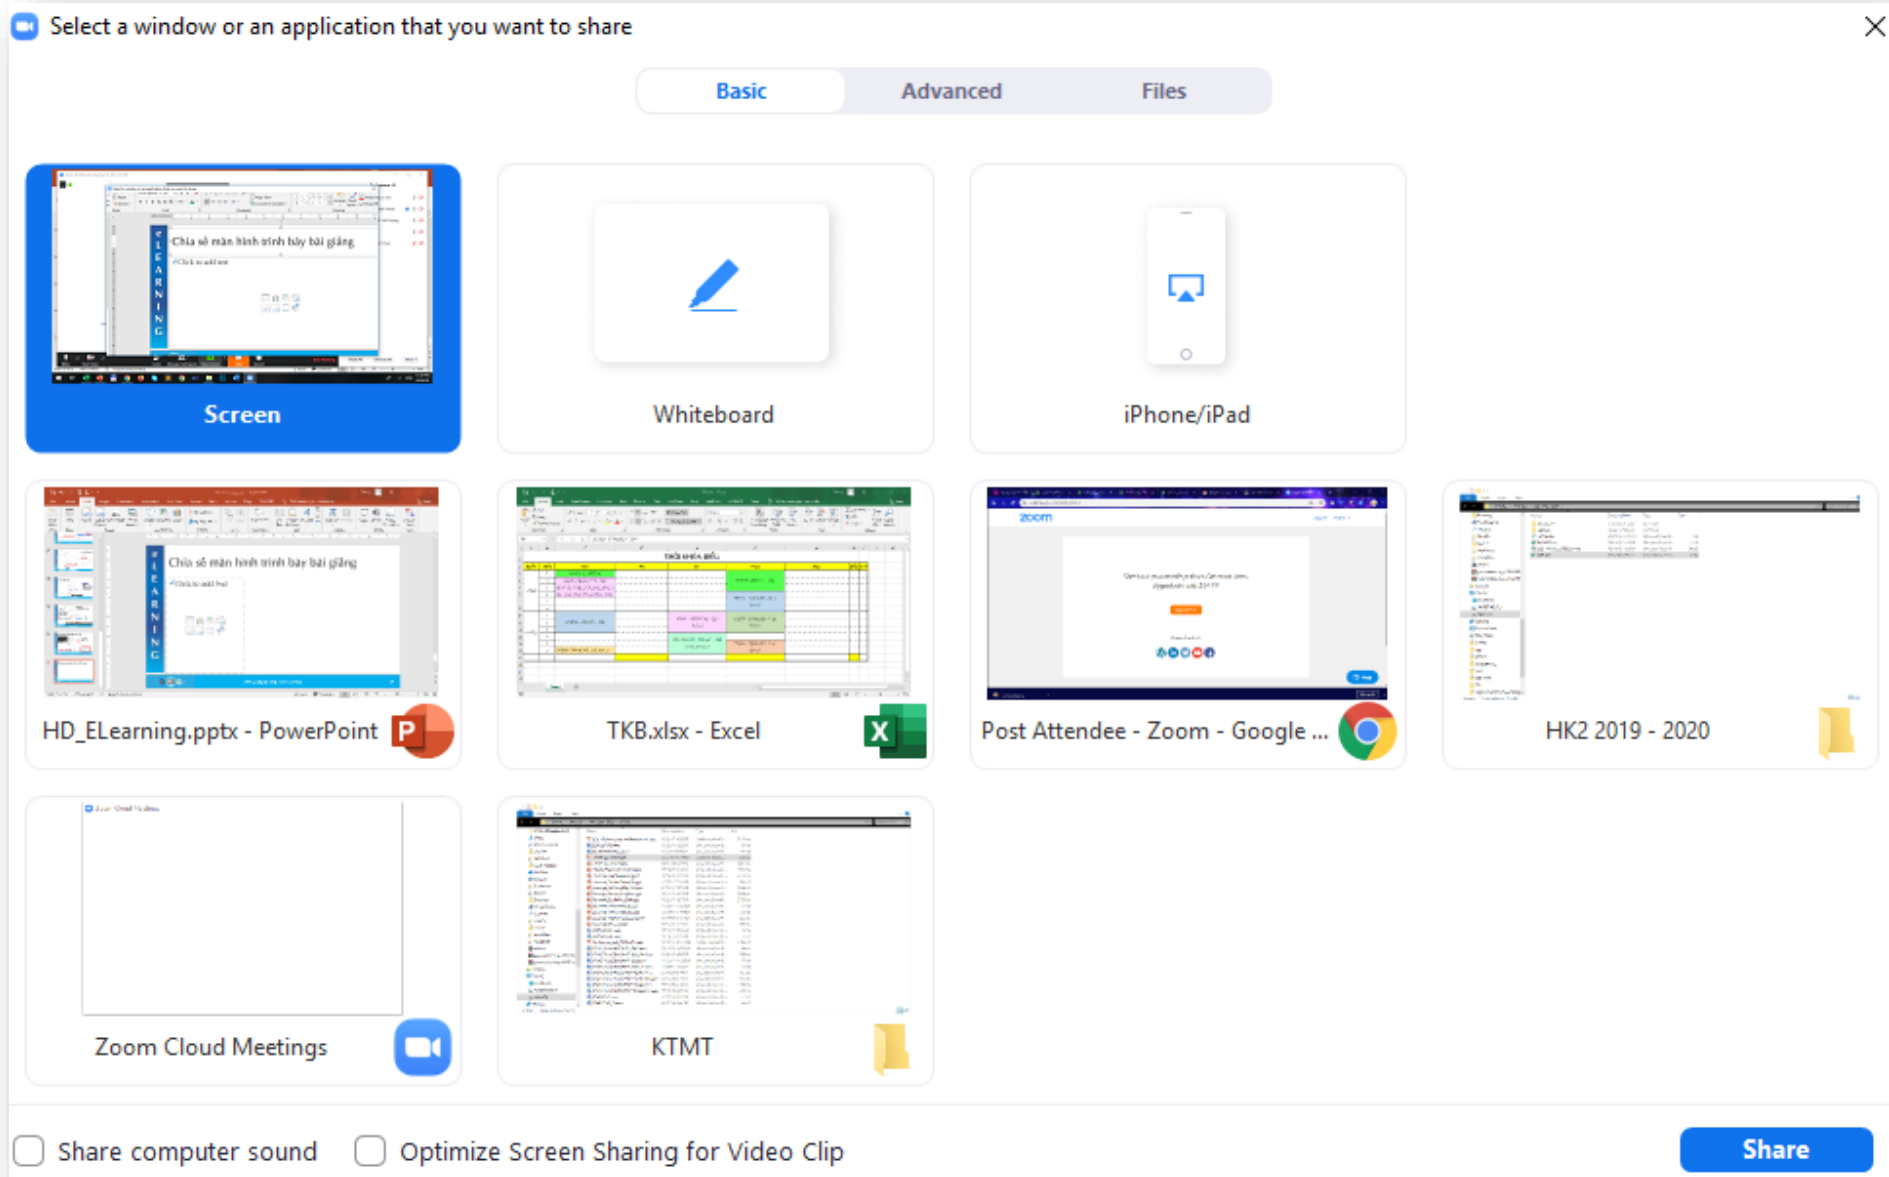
Select a window or an application that you want to share

Basic Advanced Files

Chia sẻ màn hình trình bày bài giảng

Screen

Whiteboard

iPhone/iPad

Chia sẻ màn hình trình bày bài giảng

HD_ELearning.pptx - PowerPoint

TKB.xlsx - Excel

zoom

Post Attendee - Zoom - Google ...

HK2 2019 - 2020

Zoom Cloud Meetings

KTMT

Share computer sound

Optimize Screen Sharing for Video Clip

Share